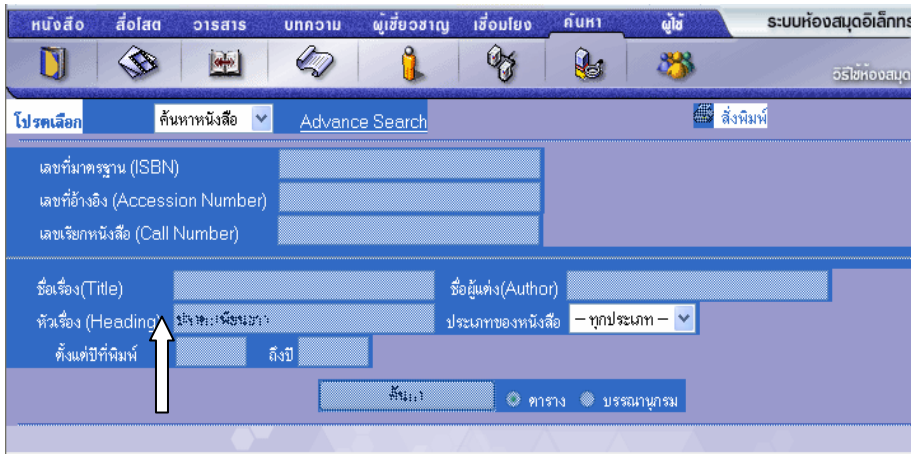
หนังสือ สื่อโสต วารสาร บทความ ผู้เชี่ยวชาญ เชื่อมโยง ค้นหา ผู้ใช้ ระบบห้องสมุดอิเล็กทร

วิธีใช้ห้องสมุด

โปรดเลือก ค้นหาหนังสือ Advance Search สั่งพิมพ์

เลขที่มาตรฐาน (ISBN)
เลขที่อ้างอิง (Accession Number)
เลขเรียกหนังสือ (Call Number)

ชื่อเรื่อง(Title) ชื่อผู้แต่ง(Author)
หัวเรื่อง (Heading) ประชาคมพื้นบ้าน ประเภทของหนังสือ – ทุกประเภท –
ตั้งแต่ปีที่พิมพ์ ถึงปี

ค้นหา ตาราง บรรณานุกรม